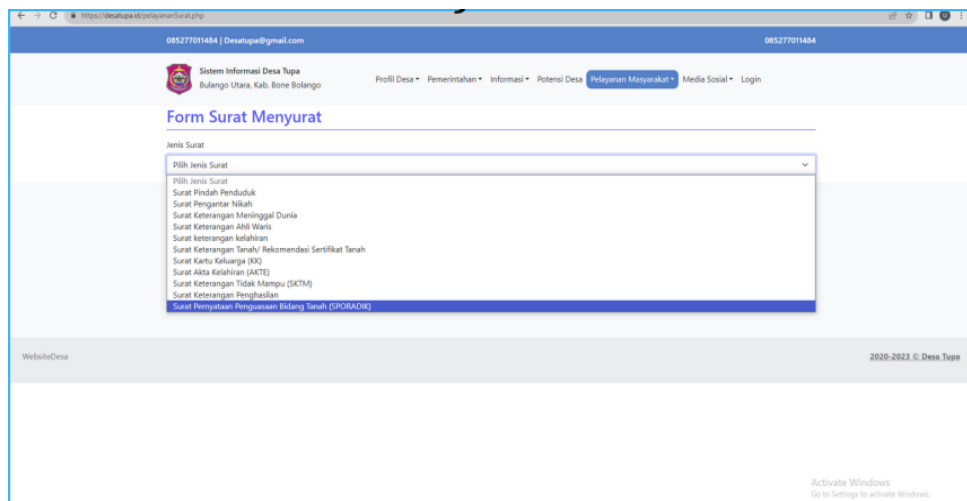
https://desatupa.id/pelayananSurat.php

085277011484 | Desatupa@gmail.com

085277011484

Sistem Informasi Desa Tupa
Bulango Utara, Kab. Bone Bolango

Profil Desa ▾ Pemerintahan ▾ Informasi ▾ Potensi Desa Pelayanan Masyarakat ▾ Media Sosial ▾ Login

Form Surat Menyurat

Jenis Surat

Pilih Jenis Surat

Pilih Jenis Surat
Surat Pindah Penduduk
Surat Pengantar Nikah
Surat Keterangan Meninggal Dunia
Surat Keterangan Ahli Waris
Surat keterangan kelahiran
Surat Keterangan Tanah/ Rekomendasi Sertifikat Tanah
Surat Kartu Keluarga (KK)
Surat Akta Kelahiran (AKTE)
Surat Keterangan Tidak Mampu (SKTM)
Surat Keterangan Penghasilan
Surat Pernyataan Penguasaan Bidang Tanah (SPORADIK)

WebsiteDesa

2020-2023 © Desa Tupa

Activate Windows
Go to Settings to activate Windows.